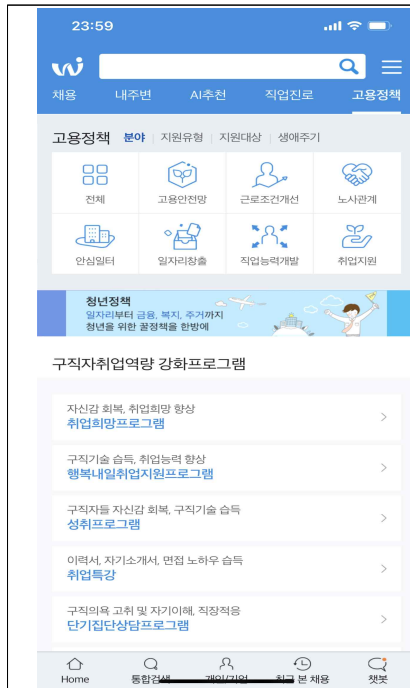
23:59

채용 내주변 AI추천 직업진로 고용정책

고용정책 분야 | 지원유형 | 지원대상 | 생애주기

전체 고용안전망 근로조건개선 노사관계

안심일터 일자리창출 직업능력개발 취업지원

청년정책
일자리부터 금융, 복지, 주거까지
청년을 위한 꿀정책을 한방에

구직자취업역량 강화프로그램

자신감 회복, 취업희망 향상
취업희망프로그램

구직기술 습득, 취업능력 향상
행복내일취업지원프로그램

구직자들 자신감 회복, 구직기술 습득
성취프로그램

이력서, 자기소개서, 면접 노하우 습득
취업특강

구직의욕 고취 및 자기이해, 직장적응
단기집단상담프로그램

Home 통합검색 개인/기업 최근 본 채용 챗봇